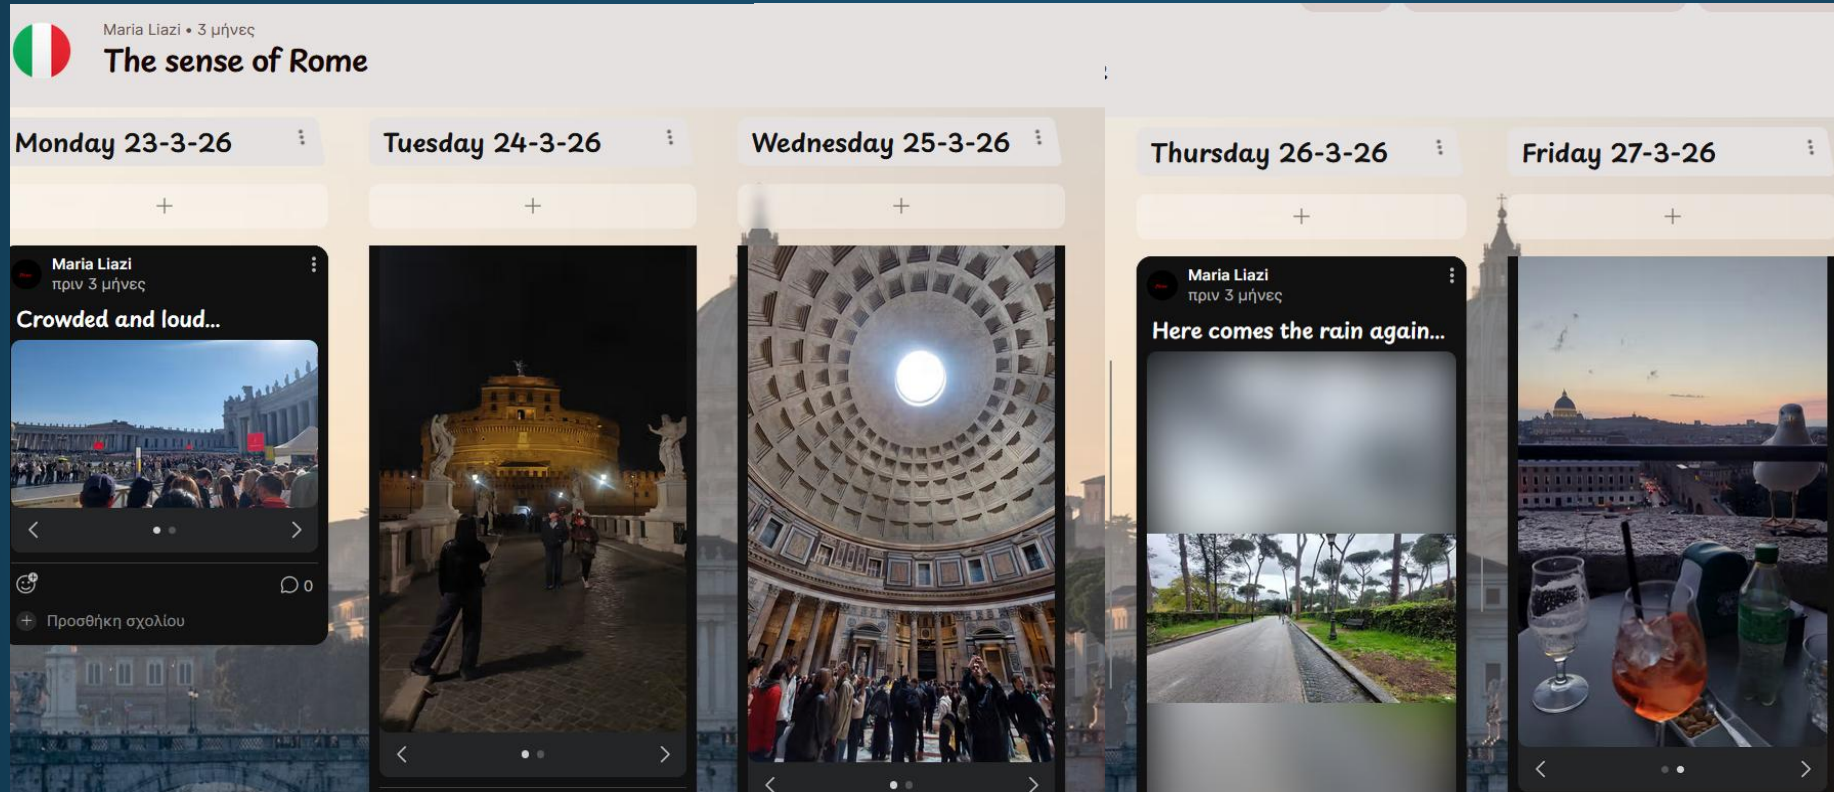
Maria Liazi • 3 μήνες

The sense of Rome

Monday 23-3-26

+

Maria Liazi
πριν 3 μήνες

Crowded and loud...

0

Προσθήκη σχολίου

Tuesday 24-3-26

+

Wednesday 25-3-26

+

Thursday 26-3-26

+

Maria Liazi
πριν 3 μήνες

Here comes the rain again...

Friday 27-3-26

+